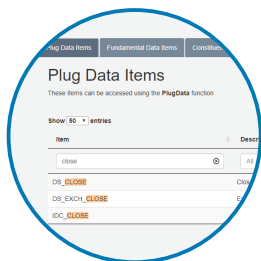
Plug Data Items
Fundamental Data Items
Constitu

Plug Data Items

These items can be accessed using the PlugData function

Show 50 entries

| Item | Descr |
|---|---|
| close | All |
| DS_CLOSE | Clos |
| DS_EXCH_CLOSE | E |
| IDC_CLOSE | |